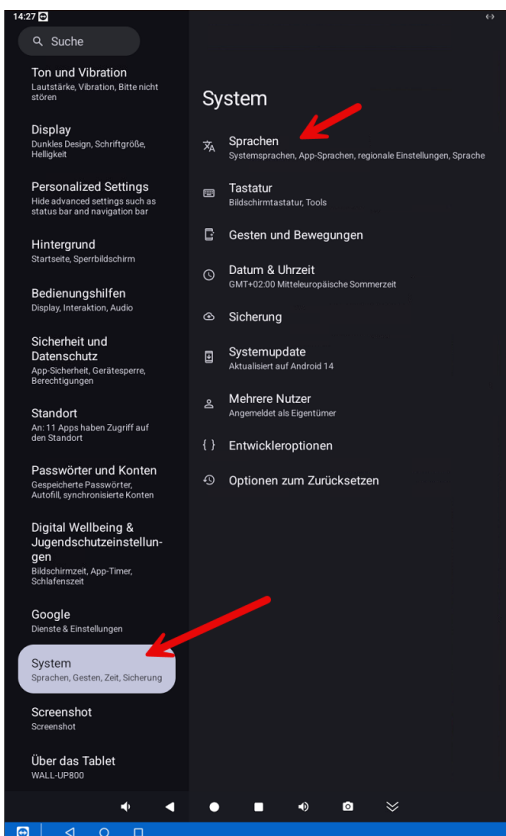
14:27

Suche

Ton und Vibration
Lautstärke, Vibration, Bitte nicht stören

Display
Dunkles Design, Schriftgröße, Helligkeit

Personalized Settings
Hide advanced settings such as status bar and navigation bar

Hintergrund
Startseite, Sperrbildschirm

Bedienungshilfen
Display, Interaktion, Audio

Sicherheit und Datenschutz
App-Sicherheit, Gerätesperre, Berechtigungen

Standort
An: 11 Apps haben Zugriff auf den Standort

Passwörter und Konten
Gespeicherte Passwörter, Autofill, synchronisierte Konten

Digital Wellbeing & Jugendschutzeinstellungen
Bildschirmzeit, App-Timer, Schlafenszeit

Google
Dienste & Einstellungen

System
Sprachen, Gesten, Zeit, Sicherung

Screenshot
Screenshot

Über das Tablet
WALL-UP800

System

Sprachen
Systemsprachen, App-Sprachen, regionale Einstellungen, Sprache

Tastatur
Bildschirmtastatur, Tools

Gesten und Bewegungen

Datum & Uhrzeit
GMT+02:00 Mitteleuropäische Sommerzeit

Sicherung

Systemupdate
Aktualisiert auf Android 14

Mehrere Nutzer
Angemeldet als Eigentümer

Entwickleroptionen

Optionen zum Zurücksetzen